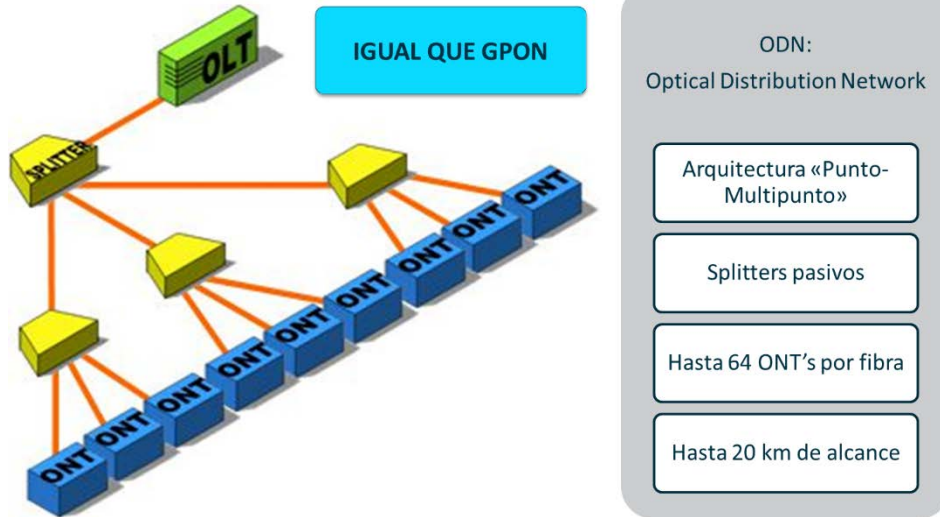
OLT

IGUAL QUE GPON

SPLITTER

ONT ONT ONT ONT ONT ONT ONT ONT ONT ONT

ODN:
Optical Distribution Network

Arquitectura «Punto-Multipunto»

Splitters pasivos

Hasta 64 ONT's por fibra

Hasta 20 km de alcance